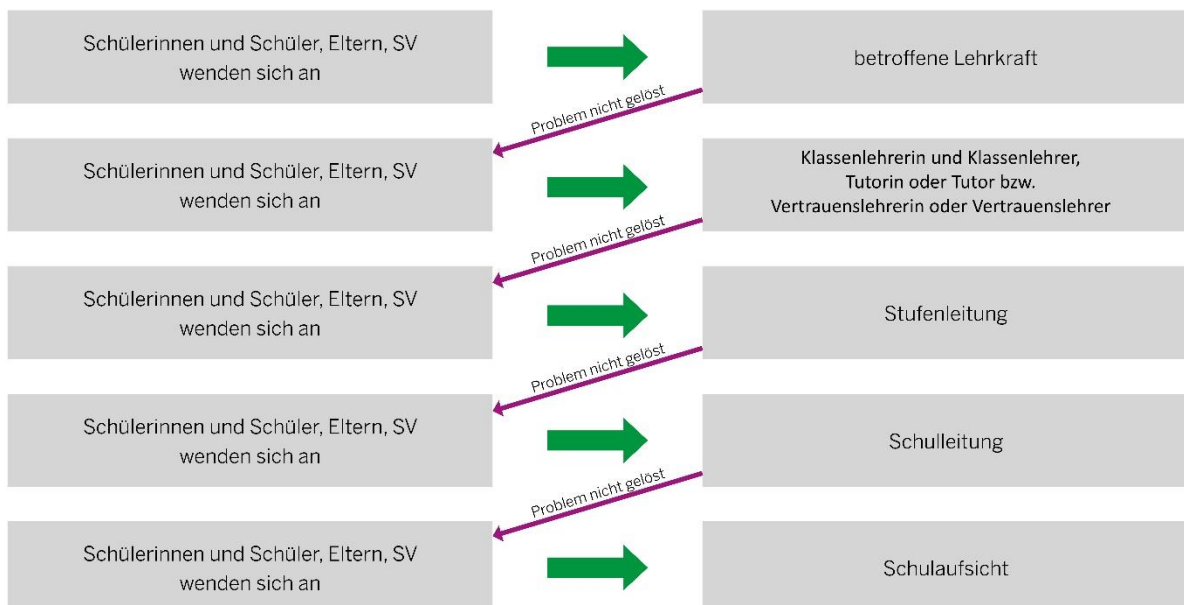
Schülerinnen und Schüler, Eltern, SV wenden sich an

betroffene Lehrkraft

Problem nicht gelöst

Schülerinnen und Schüler, Eltern, SV wenden sich an

Klassenlehrerin und Klassenlehrer, Tutorin oder Tutor bzw. Vertrauenslehrerin oder Vertrauenslehrer

Problem nicht gelöst

Schülerinnen und Schüler, Eltern, SV wenden sich an

Stufenleitung

Problem nicht gelöst

Schülerinnen und Schüler, Eltern, SV wenden sich an

Schulleitung

Problem nicht gelöst

Schülerinnen und Schüler, Eltern, SV wenden sich an

Schulaufsicht